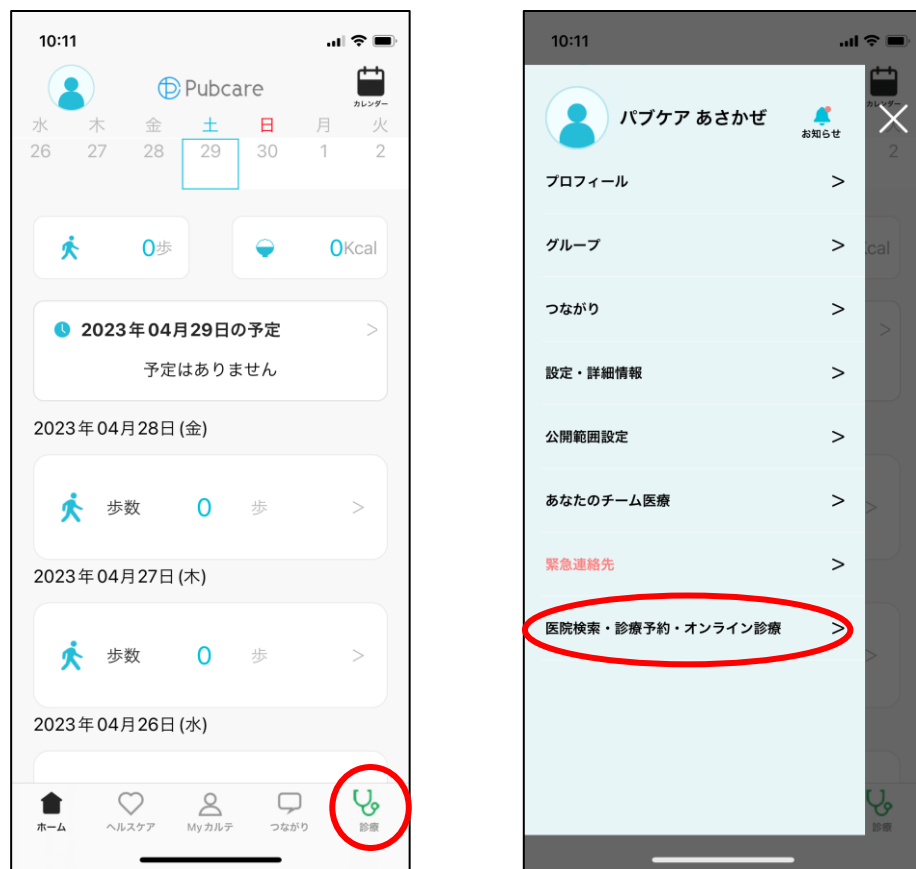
10:11

Pubcare

カレンダー

水 木 金 土 日 月 火
26 27 28 29 30 1 2

0歩

0Kcal

2023年04月29日の予定 >

予定はありません

2023年04月28日 (金)

歩数 0 歩 >

2023年04月27日 (木)

歩数 0 歩 >

2023年04月26日 (水)

ホーム　ヘルスケア　Myカルテ　つながり　診療

10:11

カレンダー

パブケア あさかぜ

お知らせ

2

プロフィール >

グループ >

つながり >

設定・詳細情報 >

公開範囲設定 >

あなたのチーム医療 >

緊急連絡先 >

医院検索・診療予約・オンライン診療 >

Kcal

診療